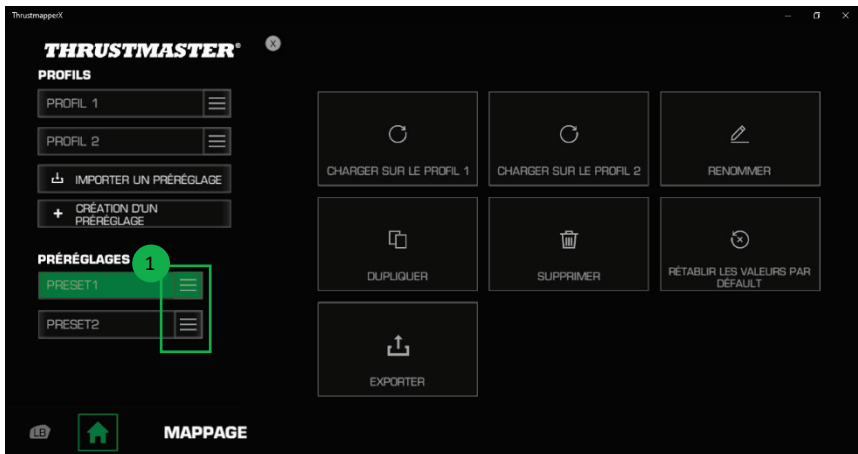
ThrustmapperX

THRUSTMASTER®

PROFILS

PROFIL 1

PROFIL 2

IMPORTER UN PRÉRÉGLAGE

CRÉATION D'UN PRÉRÉGLAGE

PRÉRÉGLAGES

1

PRESET1

PRESET2

CHARGER SUR LE PROFIL 1

CHARGER SUR LE PROFIL 2

RENOMMER

DUPLIQUER

SUPPRIMER

RÉTABLIR LES VALEURS PAR DÉFAUT

EXPORTER

LB

MAPPAGE